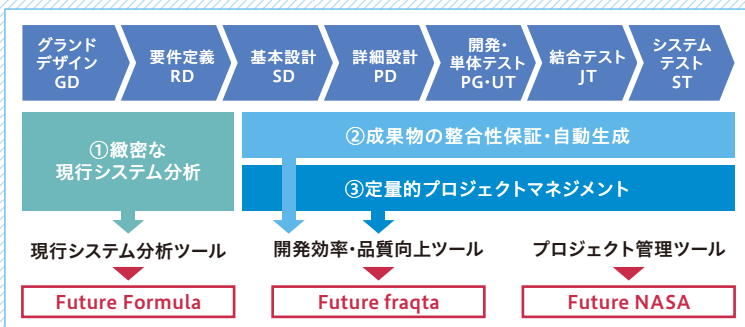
グランドデザイン
GD

要件定義
RD

基本設計
SD

詳細設計
PD

開発・単体テスト
PG・UT

結合テスト
JT

システムテスト
ST

①緻密な現行システム分析

②成果物の整合性保証・自動生成

③定量的プロジェクトマネジメント

現行システム分析ツール

開発効率・品質向上ツール

プロジェクト管理ツール

Future Formula

Future fraqta

Future NASA